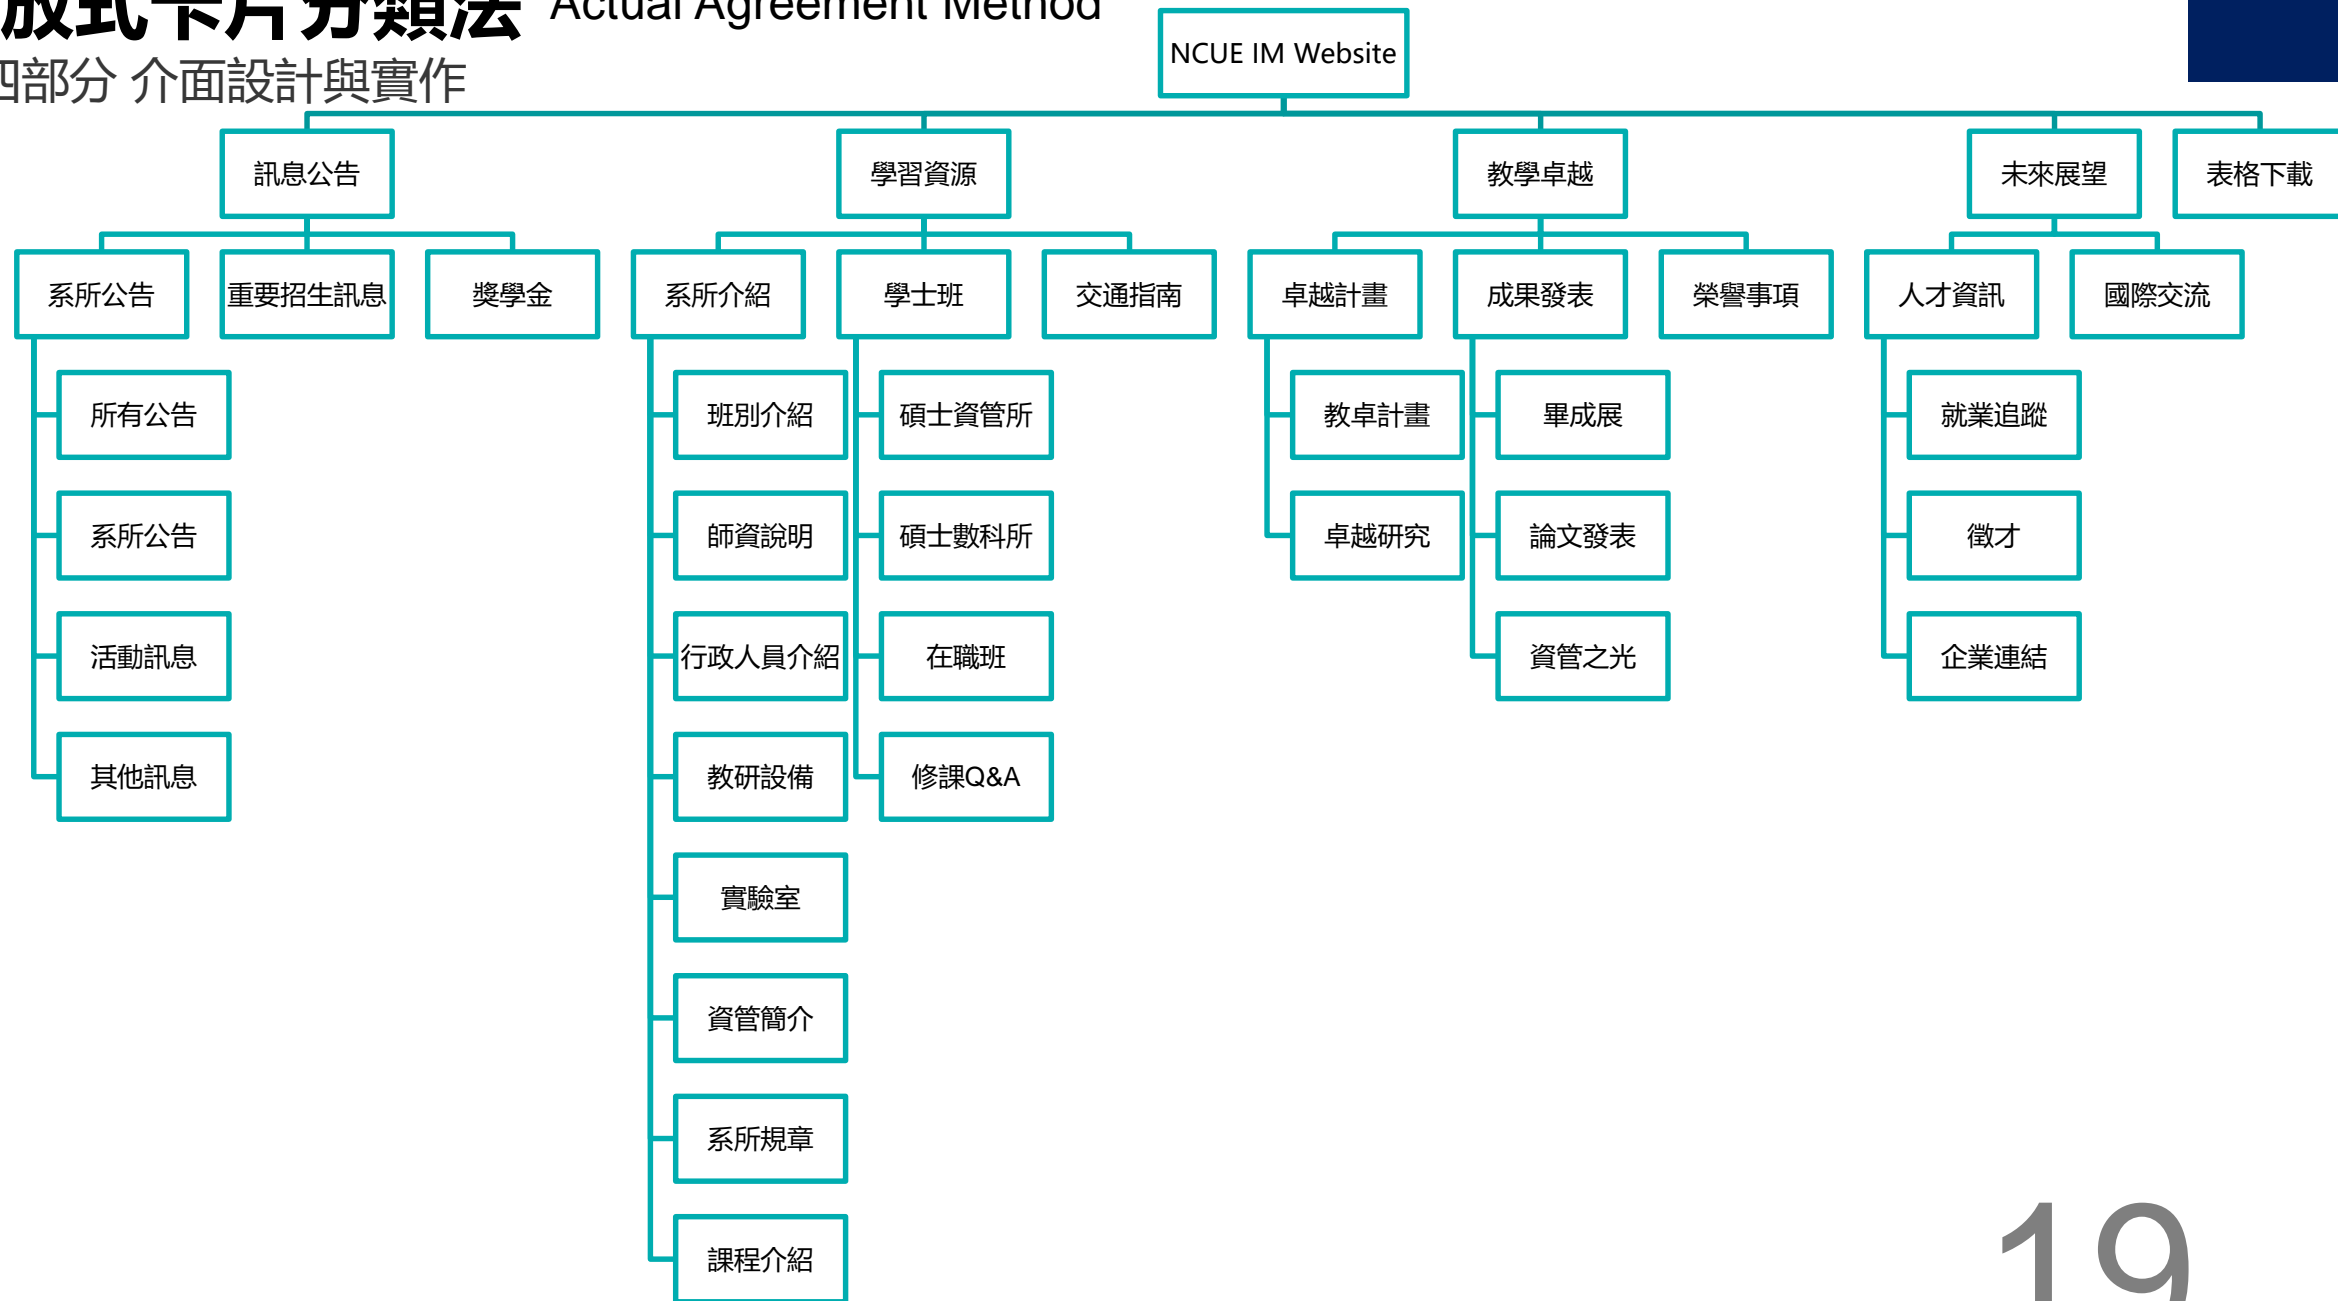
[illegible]放式卡片分類法 Actual Agreement Method
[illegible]部分 介面設計與實作

NCUE IM Website

訊息公告
系所公告
所有公告
系所公告
活動訊息
其他訊息
重要招生訊息
獎學金

學習資源
系所介紹
班別介紹
師資說明
行政人員介紹
教研設備
實驗室
資管簡介
系所規章
課程介紹
學士班
碩士資管所
碩士數科所
在職班
修課Q&A
交通指南

教學卓越
卓越計畫
教卓計畫
卓越研究
成果發表
畢成展
論文發表
資管之光
榮譽事項

未來展望
人才資訊
就業追蹤
徵才
企業連結
國際交流

表格下載

19